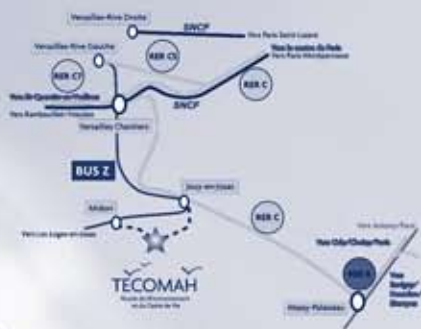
Versailles-Rive Droite

SNCF

Vers Paris Saint-Lazare

Versailles-Rive Gauche

RER C5

Vers la station du Parc
Vers Paris Montparnasse

RER C7

RER C

Vers St-Quentin-en-Yvelines

Vers Rambouillet-Houdan

SNCF

Versailles Chantiers

BUS Z

Jouy-en-Josas

Vers Antony Paris

Vers Les Loges-en-Josas

Vers Orly/Choisy/Paris

RER C

RER B

Vers Gif/Orsay/St-Rémy-lès-Chevreuse

TECOMAH

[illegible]

Massy-Palaiseau